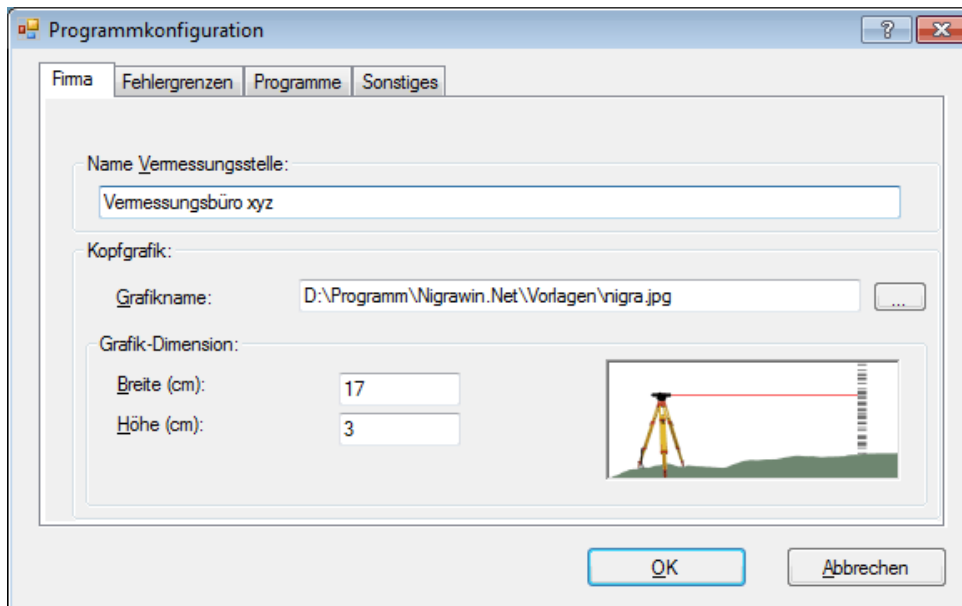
Programmkonfiguration

?

Firma | Fehlergrenzen | Programme | Sonstiges

Name Vermessungsstelle:

Vermessungsbüro xyz

Kopfgrafik:

Grafikname: D:\Programm\Nigrawin.Net\Vorlagen\nigra.jpg ...

Grafik-Dimension:

Breite (cm): 17

Höhe (cm): 3

OK

Abbrechen